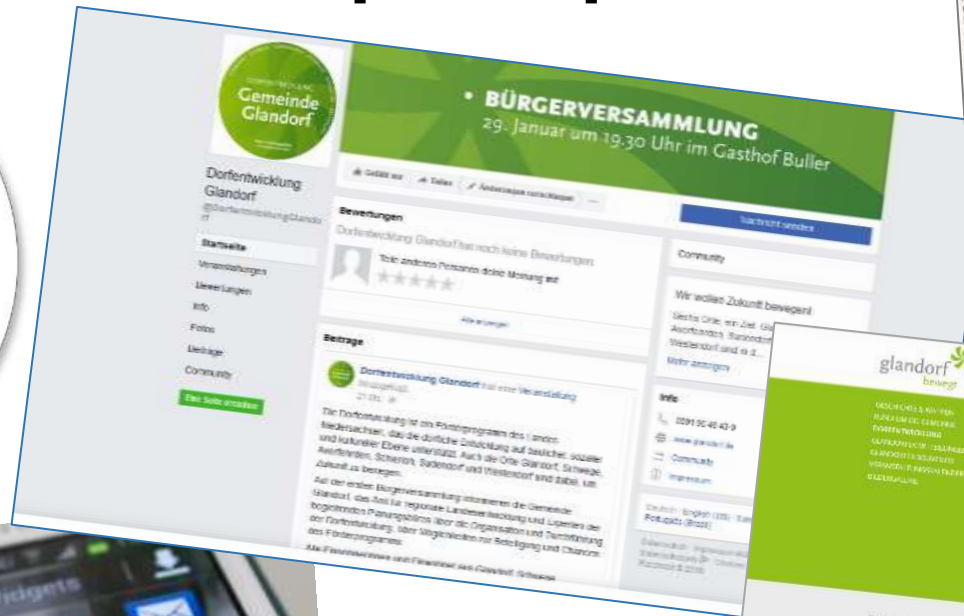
DORFENTWICKLUNG
Gemeinde
Glandorf

• BÜRGERVERSAMMLUNG
29. Januar um 19.30 Uhr im Gasthof Buller

Dorfentwicklung Glandorf
@DorfentwicklungGlandorf

Startseite
Veranstaltungen
Bewertungen
Info
Fotos
Beiträge
Community
Eine Seite erstellen

Gefällt mir
Teilen
Änderungen vorschlagen
...

Nachricht senden

Bewertungen
Dorfentwicklung Glandorf hat noch keine Bewertungen.
Teile anderen Personen deine Meinung mit

Alle anzeigen

Community

Wir wollen Zukunft bewegen!
Sechs Orte, ein Ziel: Glandorf, Averfehrden, Sudendorf, Westendorf und ...
Mehr anzeigen

Beiträge
Dorfentwicklung Glandorf hat eine Veranstaltung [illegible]
21. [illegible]

Die Dorfentwicklung ist ein Förderprogramm des Landes Niedersachsen, das die dörfliche Entwicklung auf baulicher, sozialer und kultureller Ebene unterstützt. Auch die Orte Glandorf, Schwege, Averfehrden, Schierloh, Sudendorf und Westendorf sind dabei, um Zukunft zu bewegen.

Auf der ersten Bürgerversammlung informieren die Gemeinde Glandorf, das Amt für regionale Landesentwicklung und Experten der begleitenden Planungsbüros über die Organisation und Durchführung der Dorfentwicklung, über Möglichkeiten zur Beteiligung und Chancen des Förderprogrammes.

Alle Einwohnerinnen und Einwohner aus Glandorf, Schwege, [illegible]

Info
05426 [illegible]
www.glandorf.de
Community
Impressum

Deutsch · English (US) · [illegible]
Português (Brasil)

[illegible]
Facebook © 2018

glandorf
bewegt

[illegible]